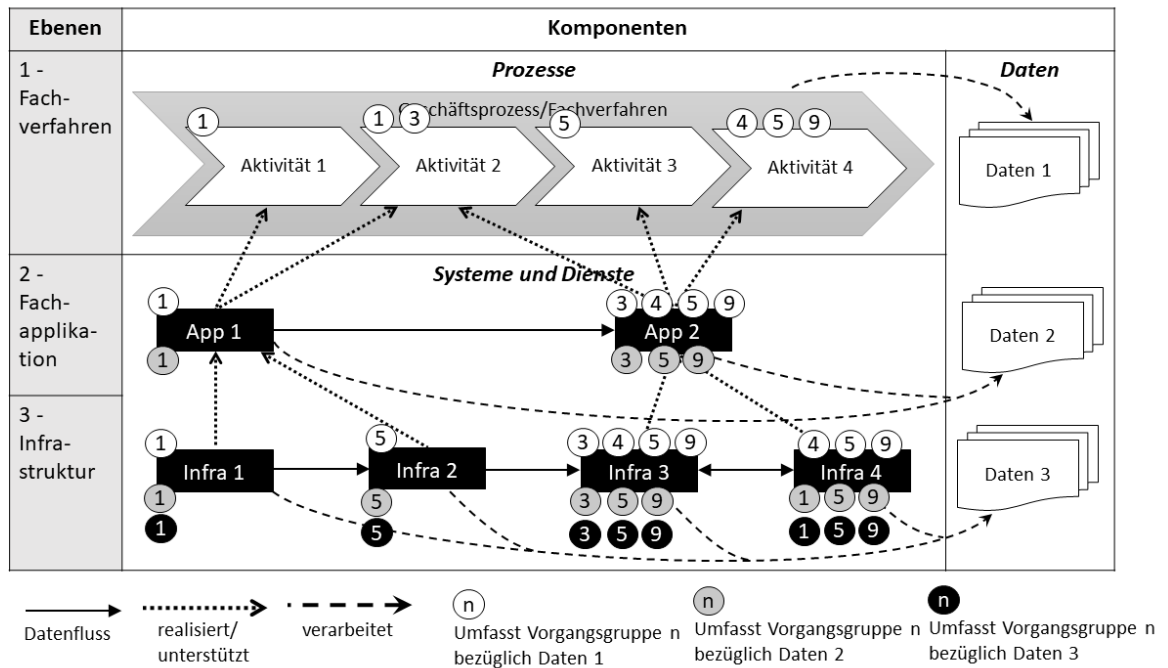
| Ebenen | Komponenten | |
|---|---|---|
| 1 - Fachverfahren | *Prozesse* Geschäftsprozess/Fachverfahren (1) Aktivität 1 (1)(3) Aktivität 2 (5) Aktivität 3 (4)(5)(9) Aktivität 4 | *Daten* Daten 1 |
| 2 - Fachapplikation | *Systeme und Dienste* (1) App 1 (1) (3)(4)(5)(9) App 2 (3)(5)(9) | Daten 2 |
| 3 - Infrastruktur | (1) Infra 1 (1) (1) (5) Infra 2 (5) (5) (3)(4)(5)(9) Infra 3 (3)(5)(9) (3)(5)(9) (4)(5)(9) Infra 4 (1)(5)(9) (1)(5)(9) | Daten 3 |

Datenfluss

realisiert/ unterstützt

verarbeitet

n Umfasst Vorgangsgruppe n bezüglich Daten 1

n Umfasst Vorgangsgruppe n bezüglich Daten 2

n Umfasst Vorgangsgruppe n bezüglich Daten 3